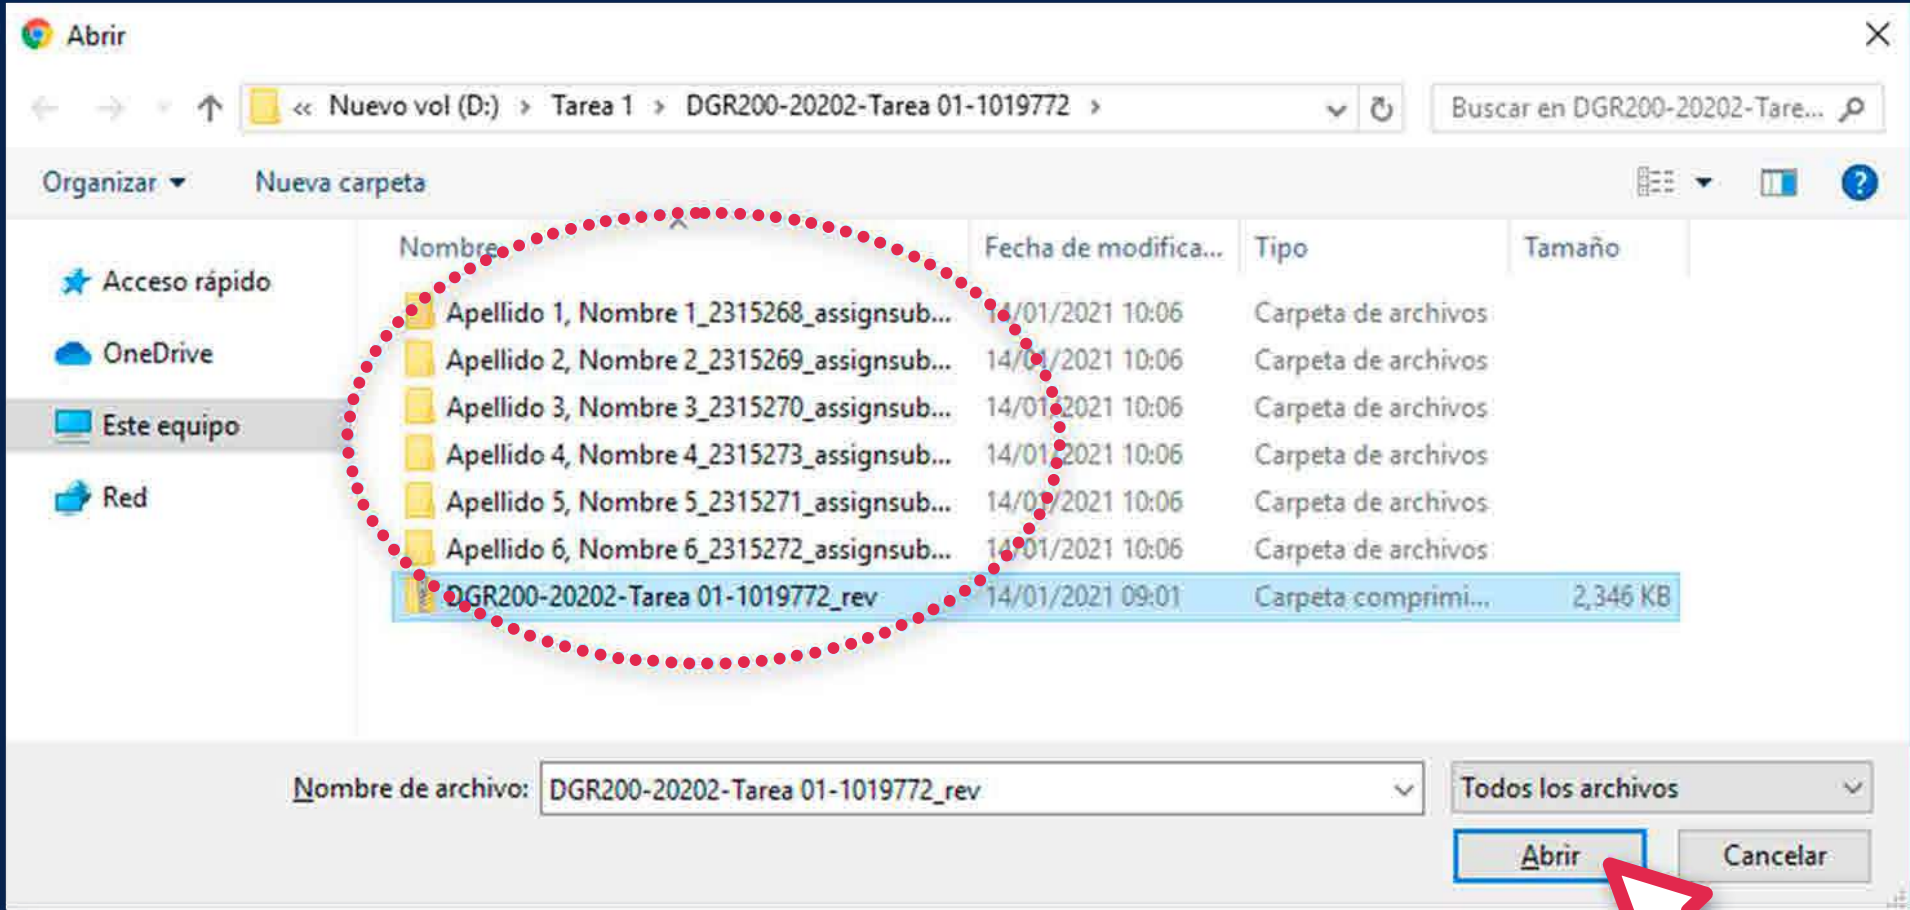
Abrir

« Nuevo vol (D:) › Tarea 1 › DGR200-20202-Tarea 01-1019772 ›

Buscar en DGR200-20202-Tare...

Organizar ▾ Nueva carpeta

Acceso rápido
OneDrive
Este equipo
Red

| Nombre | Fecha de modifica... | Tipo | Tamaño |
|---|---|---|---|
| Apellido 1, Nombre 1_2315268_assignsub... | 14/01/2021 10:06 | Carpeta de archivos | |
| Apellido 2, Nombre 2_2315269_assignsub... | 14/01/2021 10:06 | Carpeta de archivos | |
| Apellido 3, Nombre 3_2315270_assignsub... | 14/01/2021 10:06 | Carpeta de archivos | |
| Apellido 4, Nombre 4_2315273_assignsub... | 14/01/2021 10:06 | Carpeta de archivos | |
| Apellido 5, Nombre 5_2315271_assignsub... | 14/01/2021 10:06 | Carpeta de archivos | |
| Apellido 6, Nombre 6_2315272_assignsub... | 14/01/2021 10:06 | Carpeta de archivos | |
| DGR200-20202-Tarea 01-1019772_rev | 14/01/2021 09:01 | Carpeta comprimi... | 2,346 KB |

Nombre de archivo: DGR200-20202-Tarea 01-1019772_rev

Todos los archivos

Abrir Cancelar